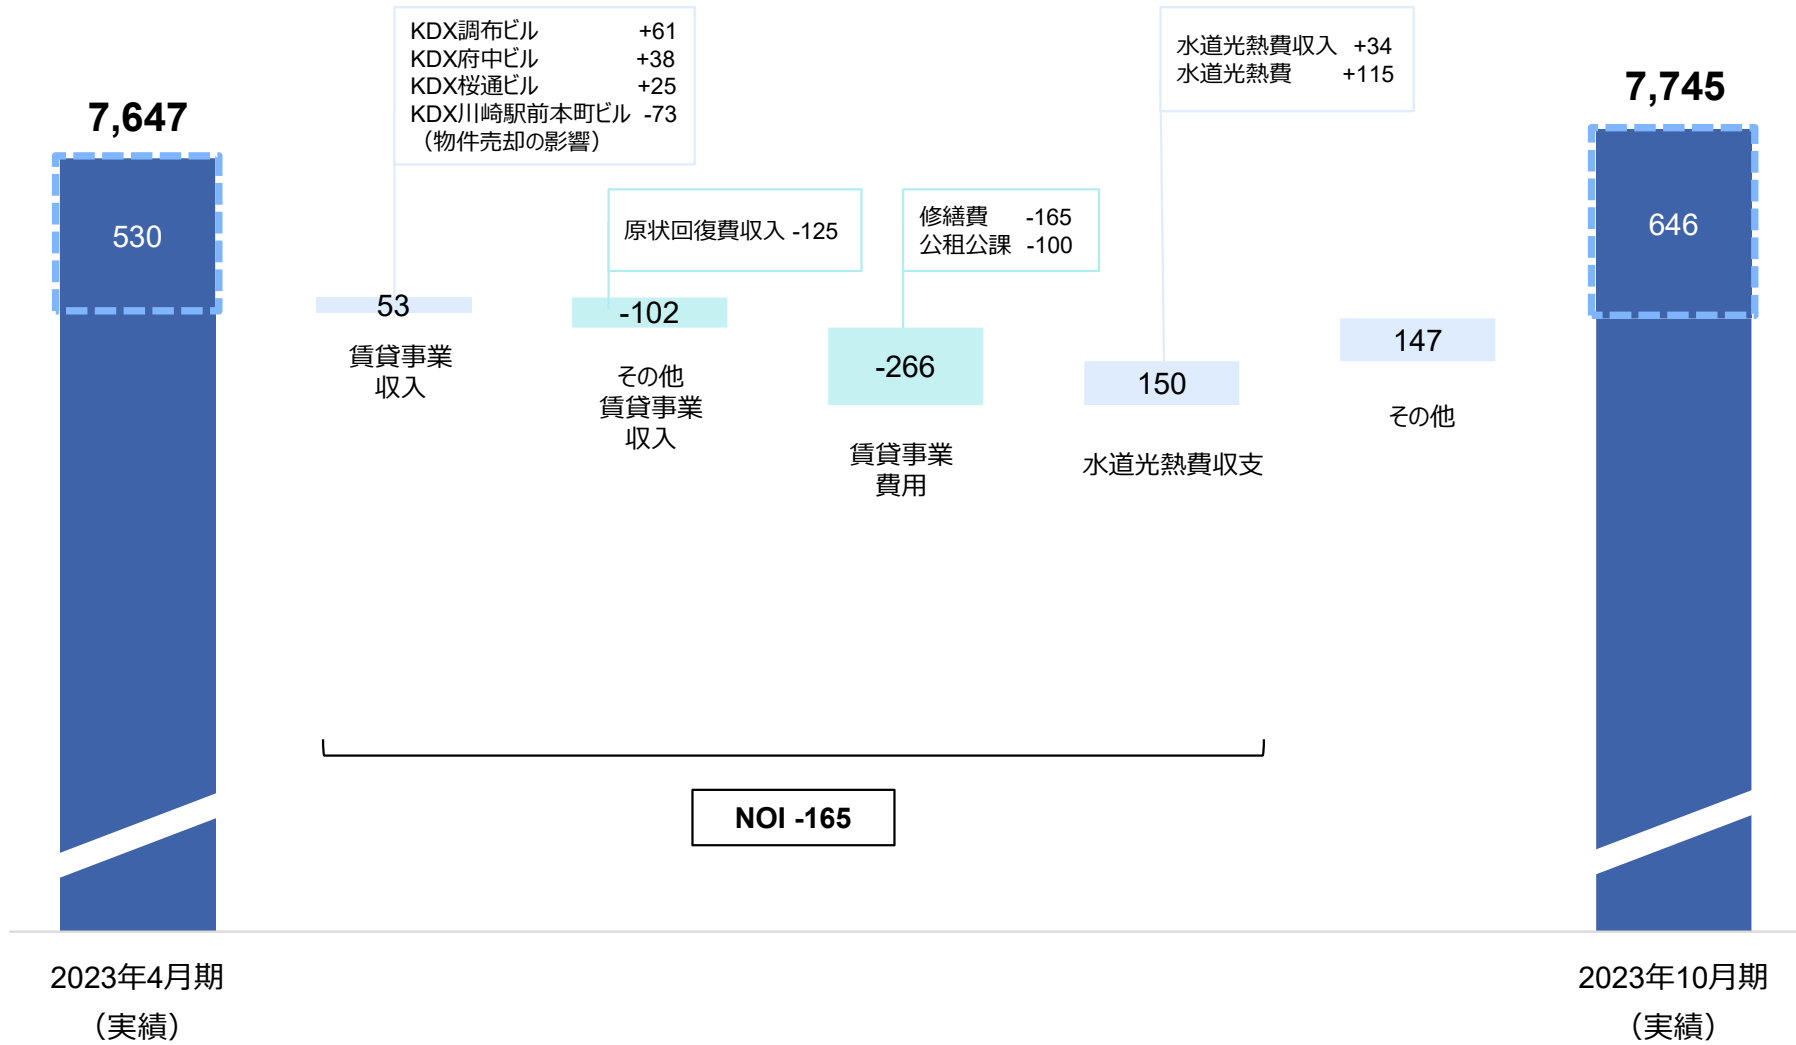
7,647

530

KDX調布ビル +61
KDX府中ビル +38
KDX桜通ビル +25
KDX川崎駅前本町ビル -73
（物件売却の影響）

53

賃貸事業収入

原状回復費収入 -125

-102

その他賃貸事業収入

修繕費 -165
公租公課 -100

-266

賃貸事業費用

水道光熱費収入 +34
水道光熱費 +115

150

水道光熱費収支

147

その他

7,745

646

NOI -165

2023年4月期
（実績）

2023年10月期
（実績）